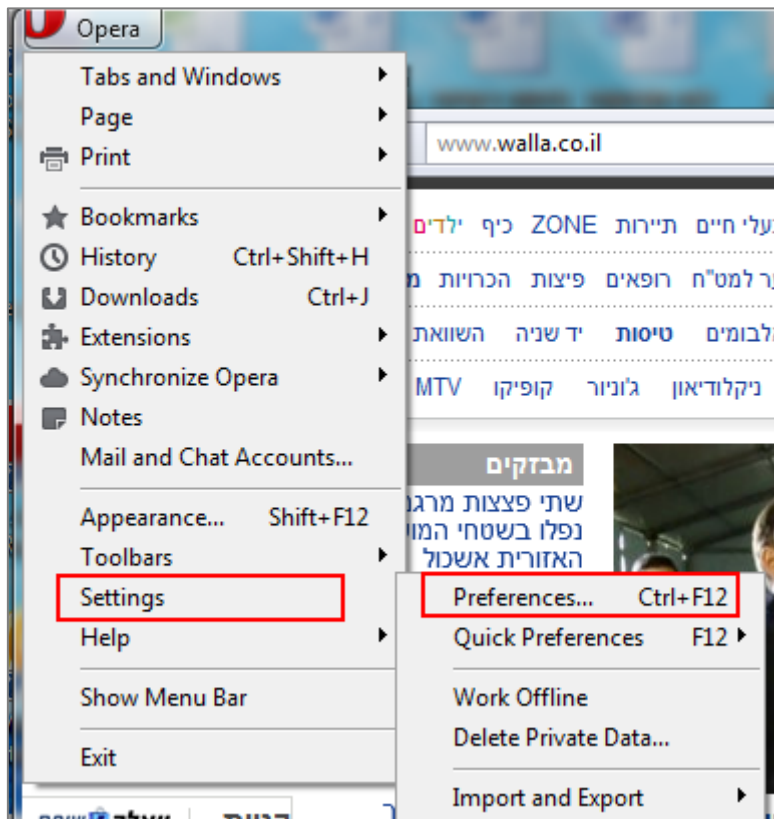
Opera

Tabs and Windows
Page
Print

Bookmarks
History Ctrl+Shift+H
Downloads Ctrl+J
Extensions
Synchronize Opera
Notes
Mail and Chat Accounts...

Appearance... Shift+F12
Toolbars
Settings
Help

Show Menu Bar

Exit

www.walla.co.il

בעלי חיים תיירות ZONE כיף ילדים
ער למט"ח רופאים פיצות הכרזות מ
אלבומים טיסות יד שניה השוואת
ניקלודיאון ג'וניור קופיקו MTV

מבזקים
שתי פצצות מרגמ
נפלו בשטחי המו
האזורית אשכול

Preferences... Ctrl+F12
Quick Preferences F12

Work Offline
Delete Private Data...

Import and Export

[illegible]